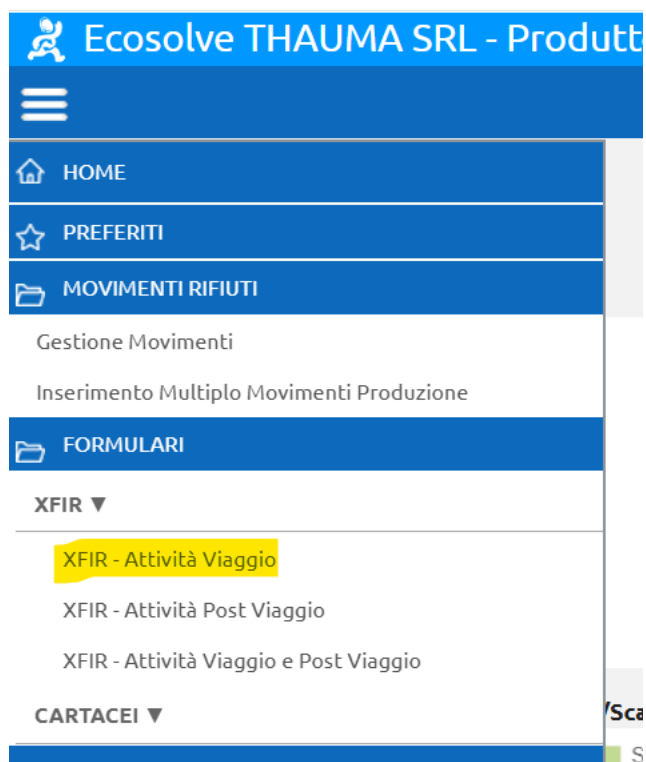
Ecosolve THAUMA SRL - Produtt

HOME

PREFERITI

MOVIMENTI RIFIUTI

Gestione Movimenti

Inserimento Multiplo Movimenti Produzione

FORMULARI

XFIR ▼

XFIR - Attività Viaggio

XFIR - Attività Post Viaggio

XFIR - Attività Viaggio e Post Viaggio

CARTACEI ▼

/Sca

S